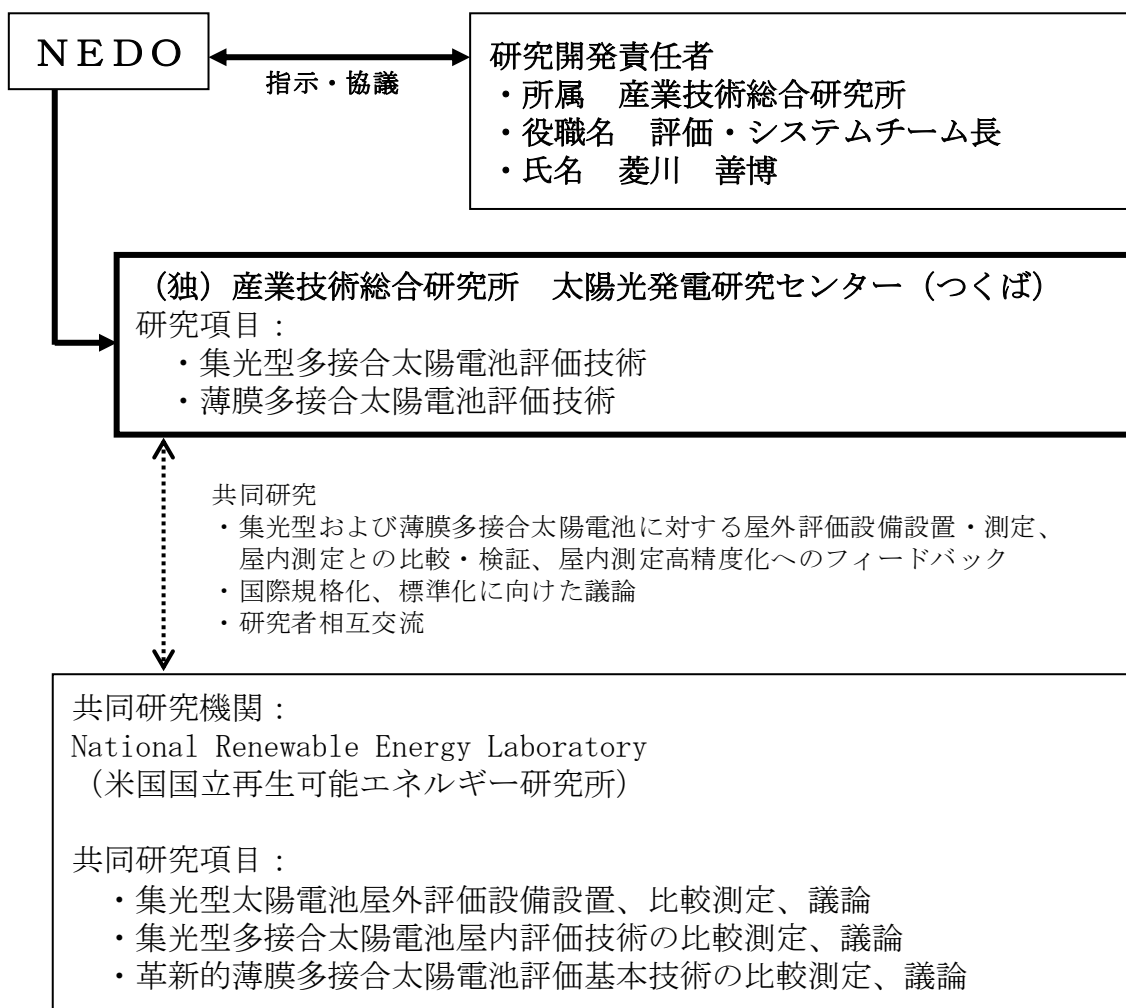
ＮＥＤＯ

指示・協議

研究開発責任者
・所属　産業技術総合研究所
・役職名　評価・システムチーム長
・氏名　菱川　善博

（独）産業技術総合研究所　太陽光発電研究センター（つくば）
研究項目：
・集光型多接合太陽電池評価技術
・薄膜多接合太陽電池評価技術

共同研究
・集光型および薄膜多接合太陽電池に対する屋外評価設備設置・測定、屋内測定との比較・検証、屋内測定高精度化へのフィードバック
・国際規格化、標準化に向けた議論
・研究者相互交流

共同研究機関：
National Renewable Energy Laboratory
（米国国立再生可能エネルギー研究所）

共同研究項目：
・集光型太陽電池屋外評価設備設置、比較測定、議論
・集光型多接合太陽電池屋内評価技術の比較測定、議論
・革新的薄膜多接合太陽電池評価基本技術の比較測定、議論